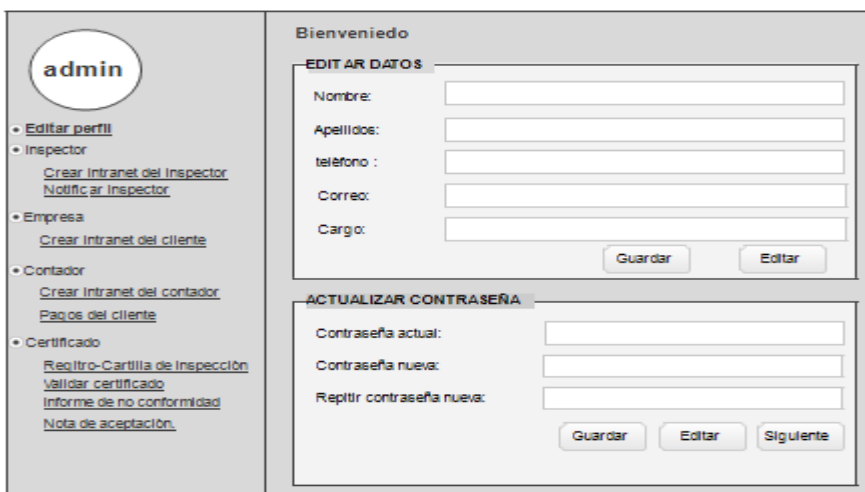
admin

- Editar perfil
- Inspector
Crear intranet del Inspector
Notificar Inspector
- Empresa
Crear intranet del cliente
- Contador
Crear intranet del contador
Pagos del cliente
- Certificado
Regitro-Cartilla de inspección
Validar certificado
Informe de no conformidad
Nota de aceptación.

Bienveniedo

EDITAR DATOS
Nombre:
Apellidos:
teléfono :
Correo:
Cargo:
Guardar
Editar

ACTUALIZAR CONTRASEÑA
Contraseña actual:
Contraseña nueva:
Repitir contraseña nueva:
Guardar
Editar
Siguiente